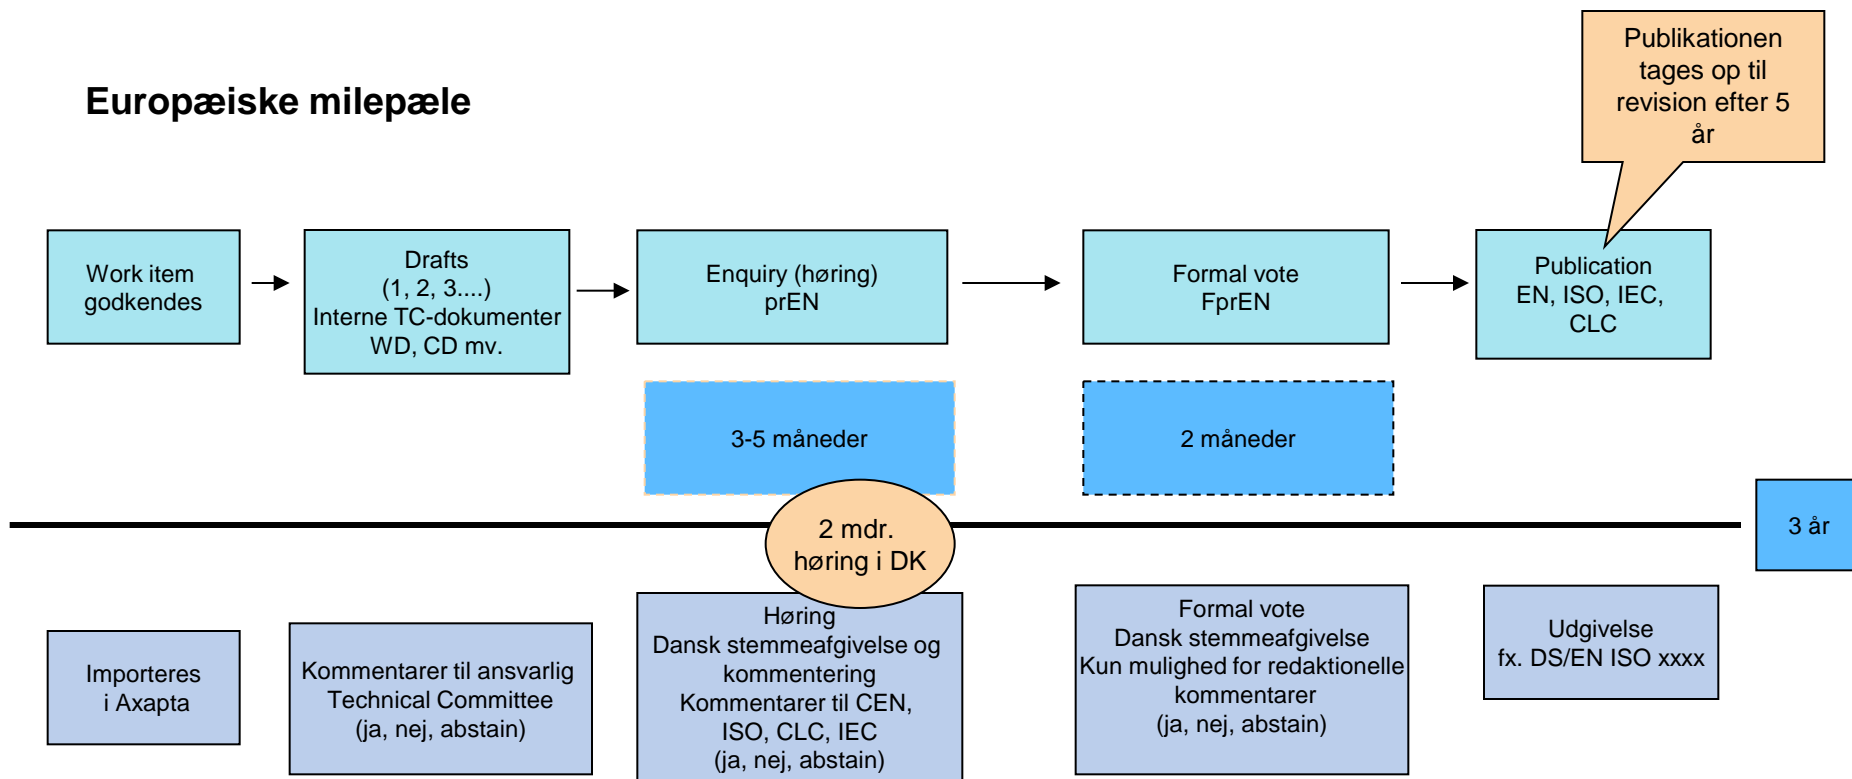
Publikationen tages op til revision efter 5 år

Europæiske milepæle

Work item godkendes

Drafts
(1, 2, 3....)
Interne TC-dokumenter
WD, CD mv.

Enquiry (høring)
prEN

Formal vote
FprEN

Publication
EN, ISO, IEC, CLC

3-5 måneder

2 måneder

2 mdr. høring i DK

3 år

Importeres i Axapta

Kommentarer til ansvarlig Technical Committee
(ja, nej, abstain)

Høring
Dansk stemmeafgivelse og kommentering
Kommentarer til CEN, ISO, CLC, IEC
(ja, nej, abstain)

Formal vote
Dansk stemmeafgivelse
Kun mulighed for redaktionelle kommentarer
(ja, nej, abstain)

Udgivelse
fx. DS/EN ISO xxxx